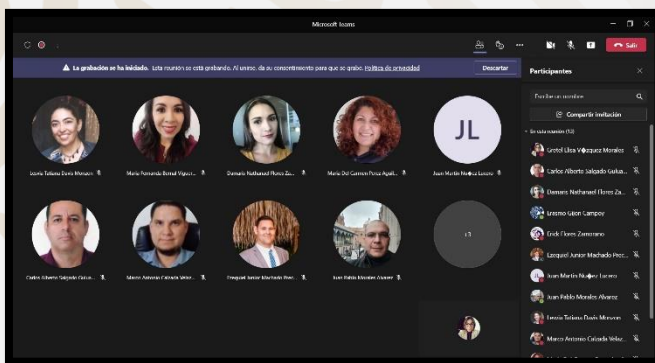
Microsoft Teams

Salir

La grabación se ha iniciado. Esta reunión se está grabando. Al unirse, da su consentimiento para que se grabe. Política de privacidad

Descartar

Participantes

Escriba un nombre

Compartir invitación

En esta reunión (12)

Gretel Lisa V@zquez Morales

Carlos Alberto Salgado Guiua...

Damaris Nathanael Flores Za...

Erasmo Girón Campoy

Erick Flores Zamorano

Ezequiel Junior Machado Prec...

Juan Martín Nu@ez Lucero

Juan Pablo Morales Alvarez

Leonia Tatiana Davis Monsón

Marco Antonio Calzada Velaz...

Leonia Tatiana Davis Monsón

Maria Fernanda Bernal Viguer...

Damaris Nathanael Flores Za...

Maria Del Carmen Perez Aguil...

JL

Juan Martín Nu@ez Lucero

Carlos Alberto Salgado Guiua...

Marco Antonio Calzada Velaz...

Ezequiel Junior Machado Prec...

Juan Pablo Morales Alvarez

+3